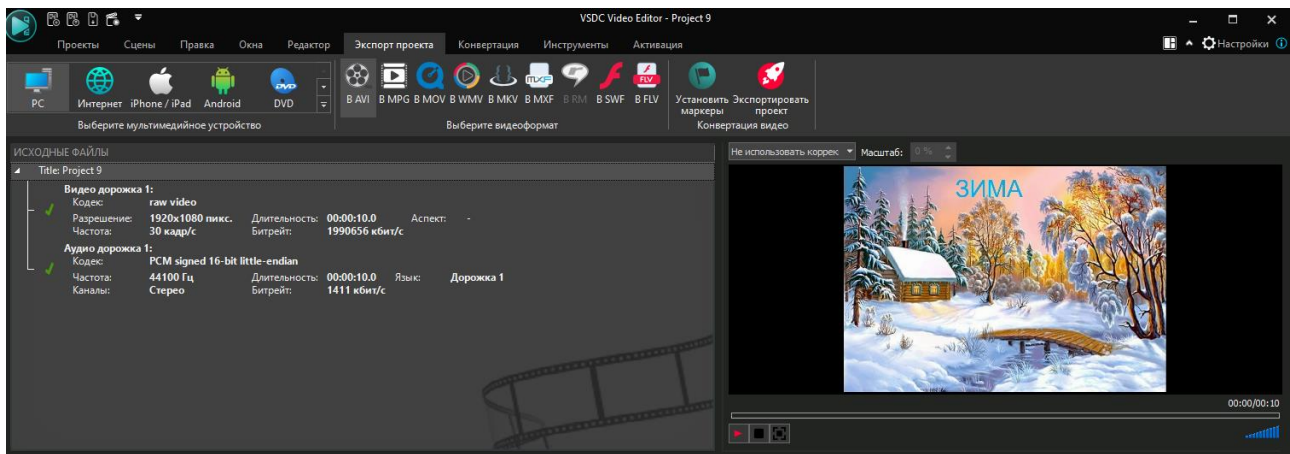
VSDC Video Editor - Project 9

Проекты Сцены Правка Окна Редактор Экспорт проекта Конвертация Инструменты Активация

Настройки

PC Интернет iPhone / iPad Android DVD
Выберите мультимедийное устройство

В AVI В MPG В MOV В WMV В MKV В MXF В RM В SWF В FLV
Выберите видеоформат

Установить маркеры Экспортировать проект
Конвертация видео

ИСХОДНЫЕ ФАЙЛЫ
Title: Project 9

Видео дорожка 1:
Кодек: raw video
Разрешение: 1920x1080 пикс. Длительность: 00:00:10.0 Аспект: -
Частота: 30 кадр/с Битрейт: 1990656 кбит/с

Аудио дорожка 1:
Кодек: PCM signed 16-bit little-endian
Частота: 44100 Гц Длительность: 00:00:10.0 Язык: Дорожка 1
Каналы: Стерео Битрейт: 1411 кбит/с

Не использовать коррек Масштаб: 0 %

ЗИМА

00:00/00:10